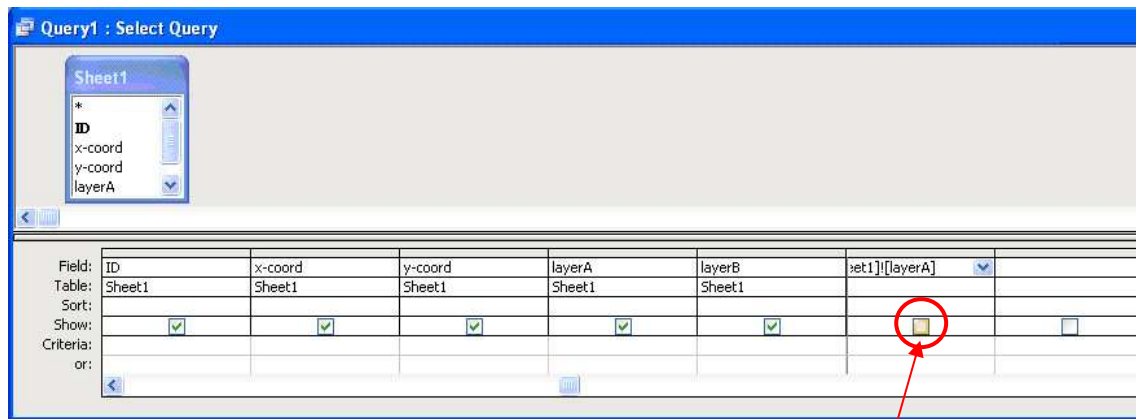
Query1 : Select Query

Sheet1
*
ID
x-coord
y-coord
layerA

| | | | | | | | |
|---|---|---|---|---|---|---|---|
| Field: | ID | x-coord | y-coord | layerA | layerB | ›et1]![layerA] | |
| Table: | Sheet1 | Sheet1 | Sheet1 | Sheet1 | Sheet1 | | |
| Sort: | | | | | | | |
| Show: | ☑ | ☑ | ☑ | ☑ | ☑ | ☐ | ☐ |
| Criteria: | | | | | | | |
| or: | | | | | | | |